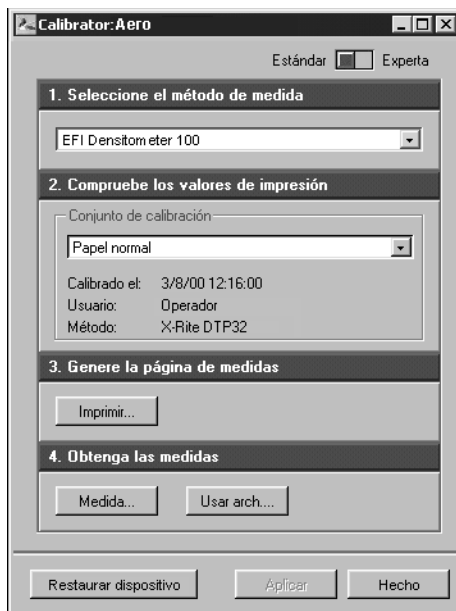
Calibrator:Aero

Estándar Experta

1. Seleccione el método de medida

EFI Densitometer 100

2. Compruebe los valores de impresión

Conjunto de calibración

Papel normal

Calibrado el: 3/8/00 12:16:00
Usuario: Operador
Método: X-Rite DTP32

3. Genere la página de medidas

Imprimir...

4. Obtenga las medidas

Medida...

Usar arch....

Restaurar dispositivo

Aplicar

Hecho